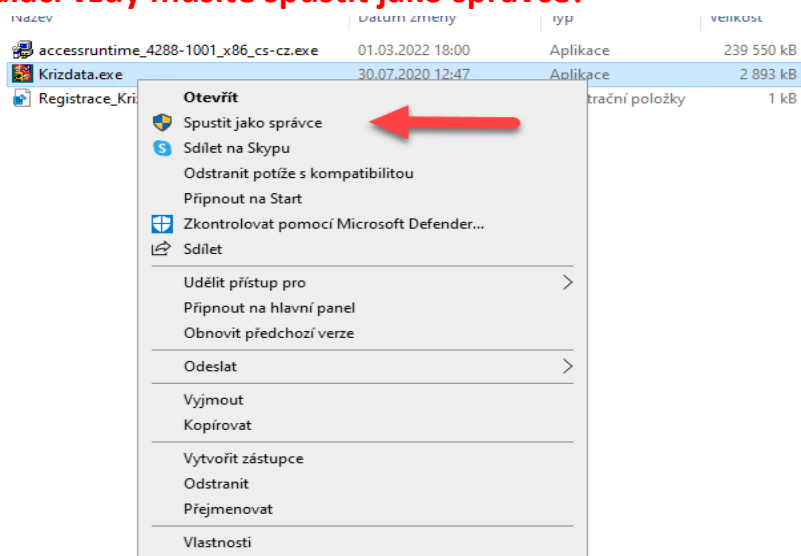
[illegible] vždy musíte spustit jako správce!

| Název | Datum změny | Typ | Velikost |
|---|---|---|---|
| accessruntime_4288-1001_x86_cs-cz.exe | 01.03.2022 18:00 | Aplikace | 239 550 kB |
| Krizdata.exe | 30.07.2020 12:47 | Aplikace | 2 893 kB |
| Registrace_Kriz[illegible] | | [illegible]trační položky | 1 kB |

Otevřít
Spustit jako správce
Sdílet na Skypu
Odstranit potíže s kompatibilitou
Připnout na Start
Zkontrolovat pomocí Microsoft Defender...
Sdílet
Udělit přístup pro
Připnout na hlavní panel
Obnovit předchozí verze
Odeslat
Vyjmout
Kopírovat
Vytvořit zástupce
Odstranit
Přejmenovat
Vlastnosti